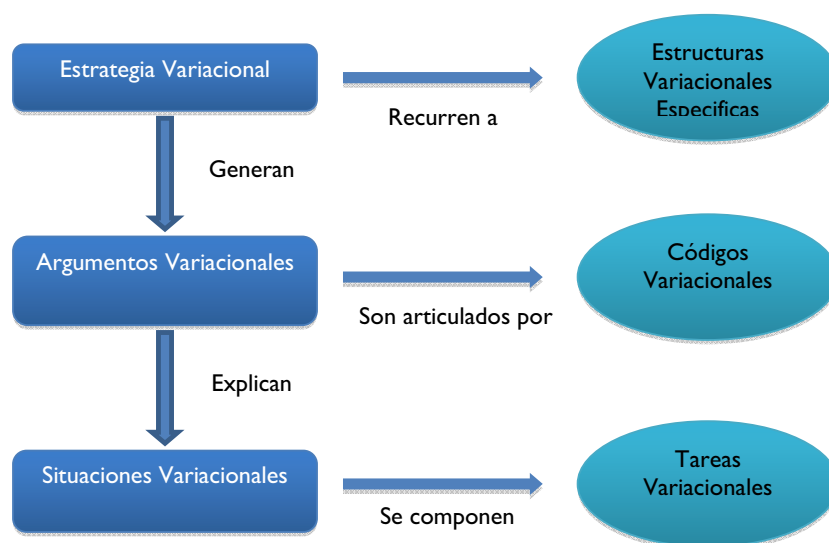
Estrategia Variacional

Recurren a

Estructuras Variacionales Especificas

Generan

Argumentos Variacionales

Son articulados por

Códigos Variacionales

Explican

Situaciones Variacionales

Se componen

Tareas Variacionales